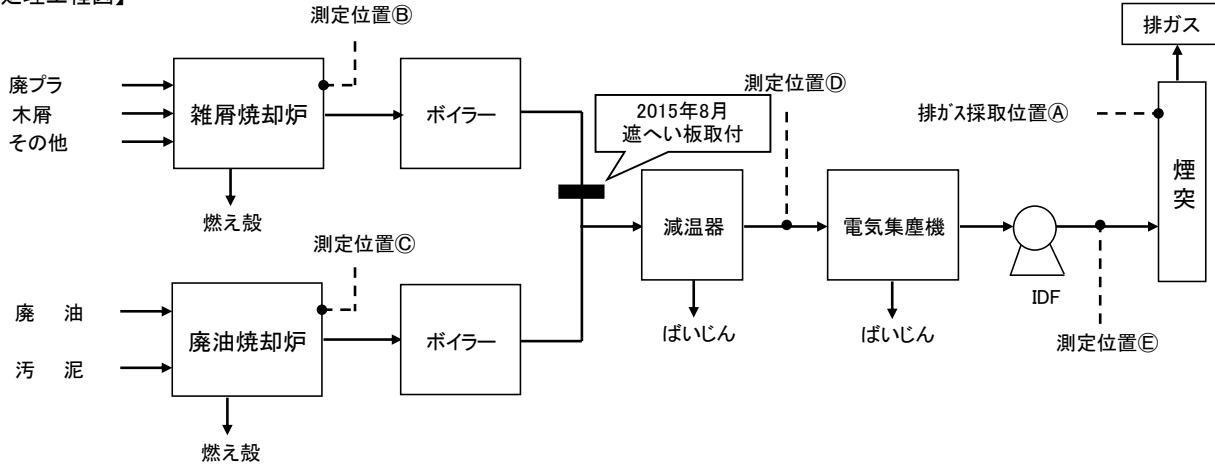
処理工程図】

測定位置Ⓑ

排ガス

廃プラ
木屑
その他

雑屑焼却炉

ボイラー

測定位置Ⓓ

2015年8月
遮へい板取付

排ｶﾞｽ採取位置Ⓐ

煙突

燃え殻

減温器

電気集塵機

測定位置Ⓒ

IDF

廃　油

汚　泥

廃油焼却炉

ボイラー

ばいじん

ばいじん

測定位置Ⓔ

燃え殻